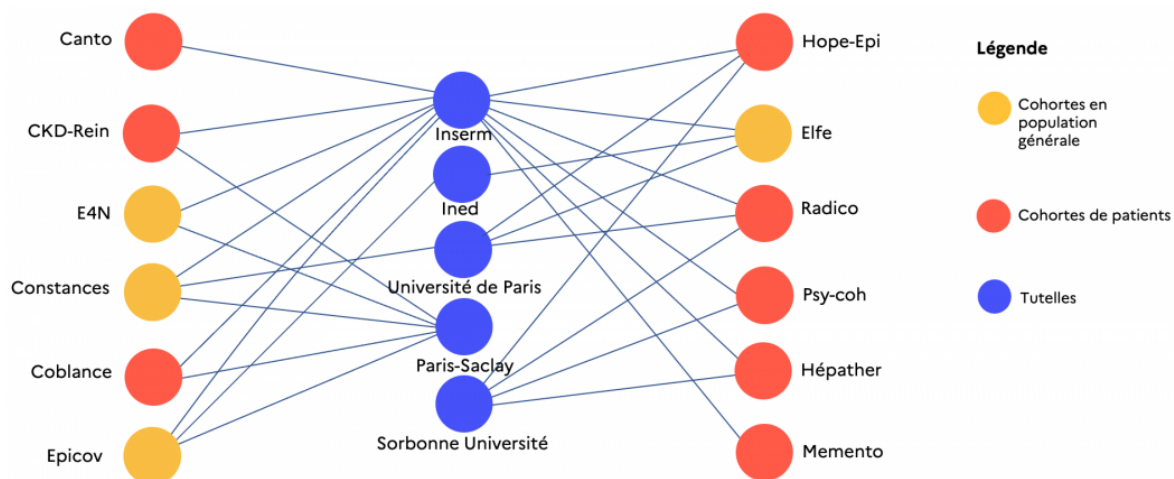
Canto

CKD-Rein

E4N

Constances

Coblance

Epicov

Inserm

Ined

Université de Paris

Paris-Saclay

Sorbonne Université

Hope-Epi

Elfe

Radico

Psy-coh

Hépather

Memento

Légende

Cohortes en population générale

Cohortes de patients

Tutelles